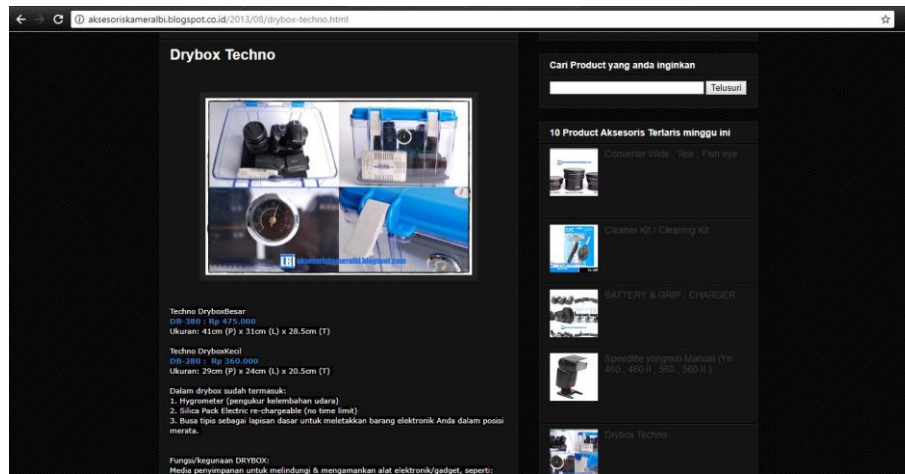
aksesoriskameralbi.blogspot.co.id/2013/08/drybox-techno.html

Drybox Techno

LBI aksesoriskameralbi.blogspot.com

Techno DryboxBesar
DB-380 : Rp 475.000
Ukuran: 41cm (P) x 31cm (L) x 28.5cm (T)

Techno DryboxKecil
DB-280 : Rp 360.000
Ukuran: 29cm (P) x 24cm (L) x 20.5cm (T)

Dalam drybox sudah termasuk:
1. Hygrometer (pengukur kelembahan udara)
2. Silica Pack Electric re-chargeable (no time limit)
3. Busa tipis sebagai lapisan dasar untuk meletakkan barang elektronik Anda dalam posisi merata.

Fungsi/kegunaan DRYBOX:
Media penyimpanan untuk melindungi & mengamankan alat elektronik/gadget, seperti:

Cari Product yang anda inginkan

Telusuri

10 Product Aksesoris Terlaris minggu ini

Converter Wide , Tele , Fish eye

Cleaner Kit / Cleaning Kit

BATTERY & GRIP , CHARGER

Speedlite yongnuo Manual (Yn 460 , 460 II , 560 , 560 II )

Drybox Techno